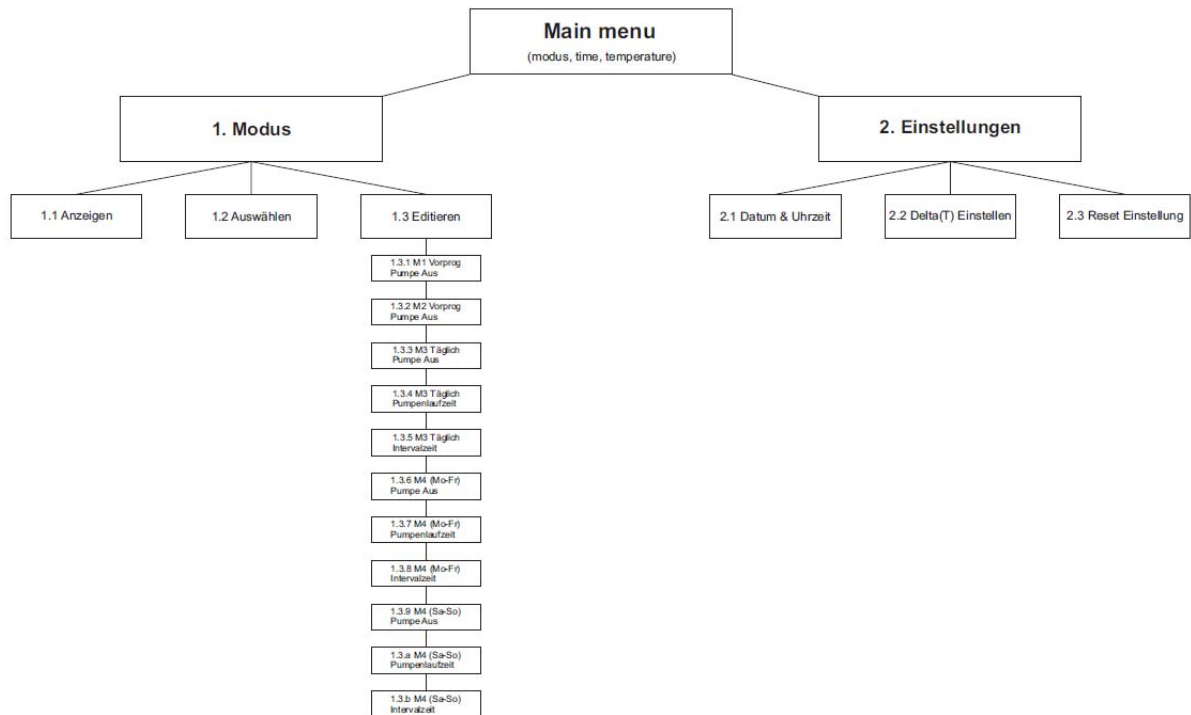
Main menu
(modus, time, temperature)

1. Modus

1.1 Anzeigen

1.2 Auswählen

1.3 Editieren

1.3.1 M1 Vorprog Pumpe Aus

1.3.2 M2 Vorprog Pumpe Aus

1.3.3 M3 Täglich Pumpe Aus

1.3.4 M3 Täglich Pumpenlaufzeit

1.3.5 M3 Täglich Intervalzeit

1.3.6 M4 (Mo-Fr) Pumpe Aus

1.3.7 M4 (Mo-Fr) Pumpenlaufzeit

1.3.8 M4 (Mo-Fr) Intervalzeit

1.3.9 M4 (Sa-So) Pumpe Aus

1.3.a M4 (Sa-So) Pumpenlaufzeit

1.3.b M4 (Sa-So) Intervalzeit

2. Einstellungen

2.1 Datum & Uhrzeit

2.2 Delta(T) Einstellen

2.3 Reset Einstellung